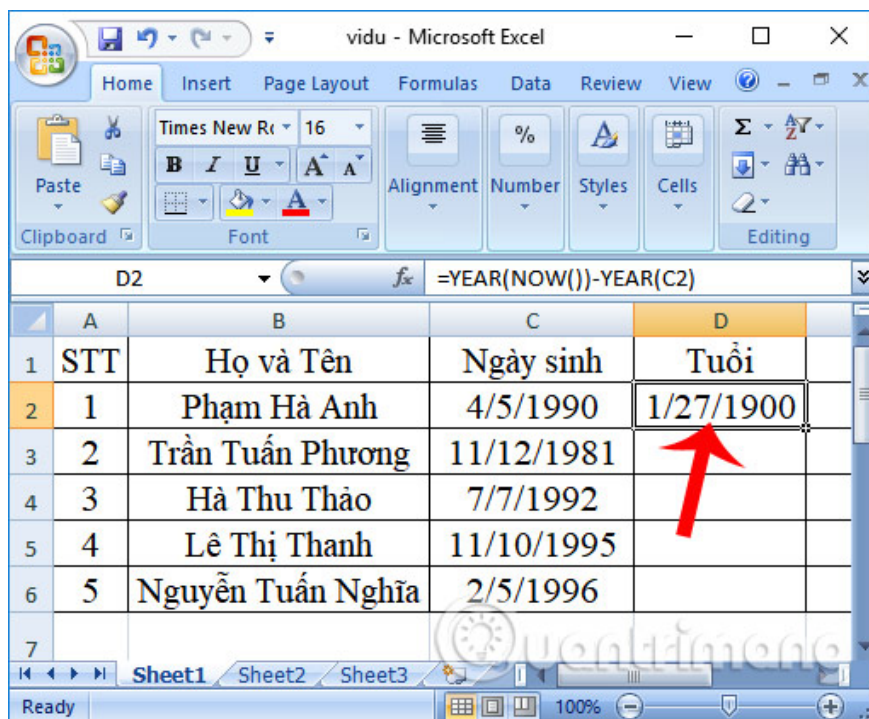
vidu - Microsoft Excel

Home Insert Page Layout Formulas Data Review View

Paste
Clipboard
Times New Ro 16
B I U A A
Font
Alignment
Number
Styles
Cells
Editing

D2 $f_x$ =YEAR(NOW())-YEAR(C2)

| | A | B | C | D |
|---|---|---|---|---|
| 1 | STT | Họ và Tên | Ngày sinh | Tuổi |
| 2 | 1 | Phạm Hà Anh | 4/5/1990 | 1/27/1900 |
| 3 | 2 | Trần Tuấn Phương | 11/12/1981 | |
| 4 | 3 | Hà Thu Thảo | 7/7/1992 | |
| 5 | 4 | Lê Thị Thanh | 11/10/1995 | |
| 6 | 5 | Nguyễn Tuấn Nghĩa | 2/5/1996 | |
| 7 | | | | |

Sheet1 Sheet2 Sheet3

Ready 100%

Quantrimang